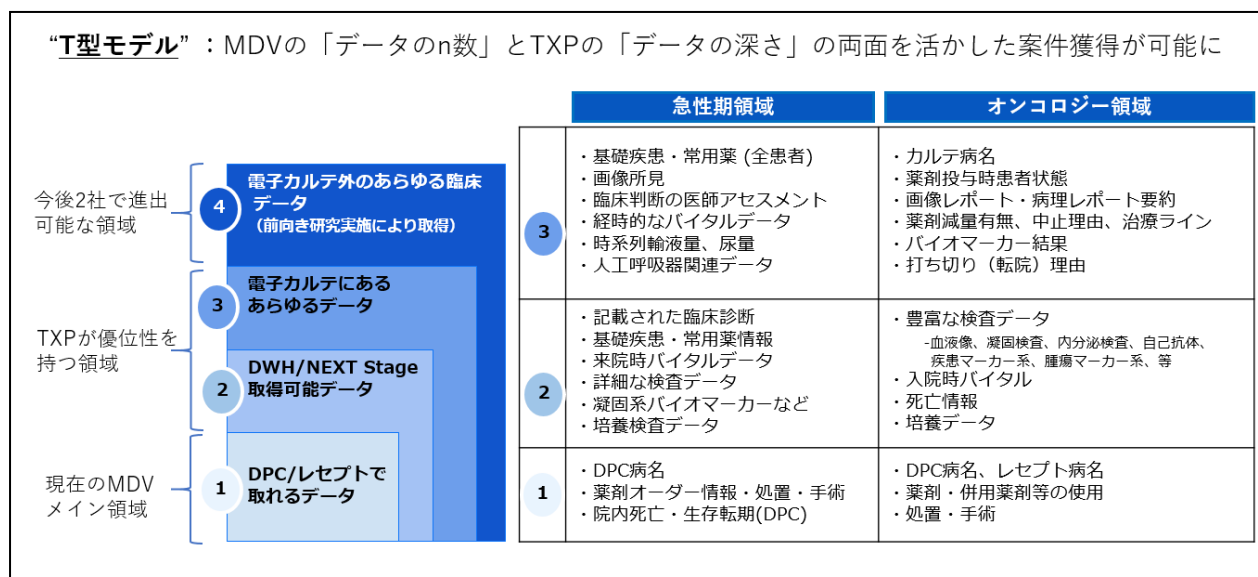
"T型モデル"：MDVの「データのn数」とTXPの「データの深さ」の両面を活かした案件獲得が可能に

今後2社で進出可能な領域

TXPが優位性を持つ領域

現在のMDVメイン領域

4 電子カルテ外のあらゆる臨床データ（前向き研究実施により取得）

3 電子カルテにあるあらゆるデータ

2 DWH/NEXT Stage 取得可能データ

1 DPC/レセプトで取れるデータ

| | 急性期領域 | オンコロジー領域 |
|---|---|---|
| 3 | ・基礎疾患・常用薬 (全患者)<br>・画像所見<br>・臨床判断の医師アセスメント<br>・経時的なバイタルデータ<br>・時系列輸液量、尿量<br>・人工呼吸器関連データ | ・カルテ病名<br>・薬剤投与時患者状態<br>・画像レポート・病理レポート要約<br>・薬剤減量有無、中止理由、治療ライン<br>・バイオマーカー結果<br>・打ち切り（転院）理由 |
| 2 | ・記載された臨床診断<br>・基礎疾患・常用薬情報<br>・来院時バイタルデータ<br>・詳細な検査データ<br>・凝固系バイオマーカーなど<br>・培養検査データ | ・豊富な検査データ<br>-血液像、凝固検査、内分泌検査、自己抗体、疾患マーカー系、腫瘍マーカー系、等<br>・入院時バイタル<br>・死亡情報<br>・培養データ |
| 1 | ・DPC病名<br>・薬剤オーダー情報・処置・手術<br>・院内死亡・生存転帰(DPC) | ・DPC病名、レセプト病名<br>・薬剤・併用薬剤等の使用<br>・処置・手術 |